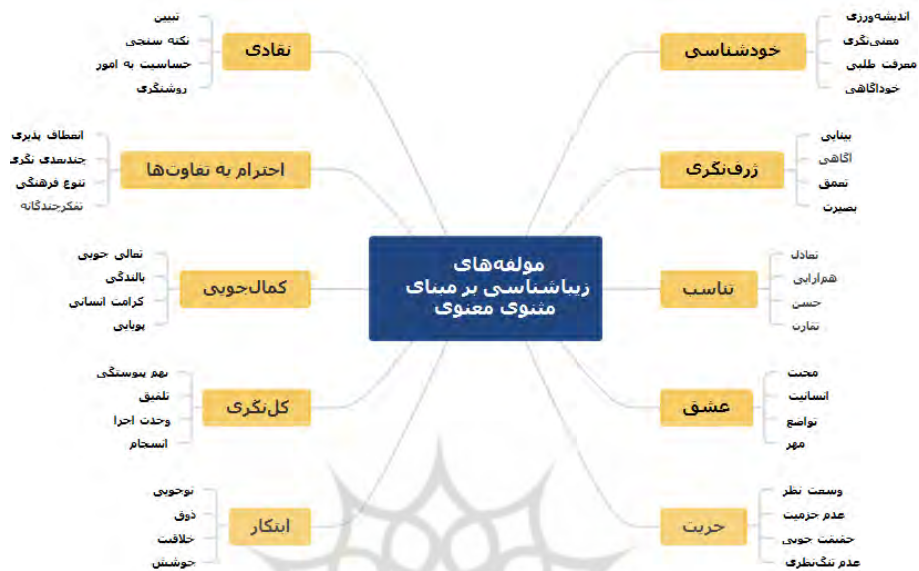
مولفه‌های زیباشناسی بر مبنای مثنوی معنوی

خودشناسی
اندیشه‌ورزی
معنی‌نگری
معرفت طلبی
خودآگاهی

ژرف‌نگری
بینایی
آگاهی
تعمق
بصیرت

تناسب
تعادل
هم‌آرایی
حسن
تقارن

عشق
محبت
انسانیت
تواضع
مهر

حریت
وسعت نظر
عدم جزمیت
حقیقت جویی
عدم تنگ‌نظری

نقادی
تبیین
نکته سنجی
حساسیت به امور
روشنگری

احترام به تفاوت‌ها
انعطاف پذیری
چندبعدی نگری
تنوع فرهنگی
تفکرچندگانه

کمال‌جویی
تعالی جویی
بالندگی
کرامت انسانی
پویایی

کل‌نگری
بهم پیوستگی
تلفیق
وحدت اجزا
انسجام

ابتکار
نوجویی
ذوق
خلاقیت
جوشش